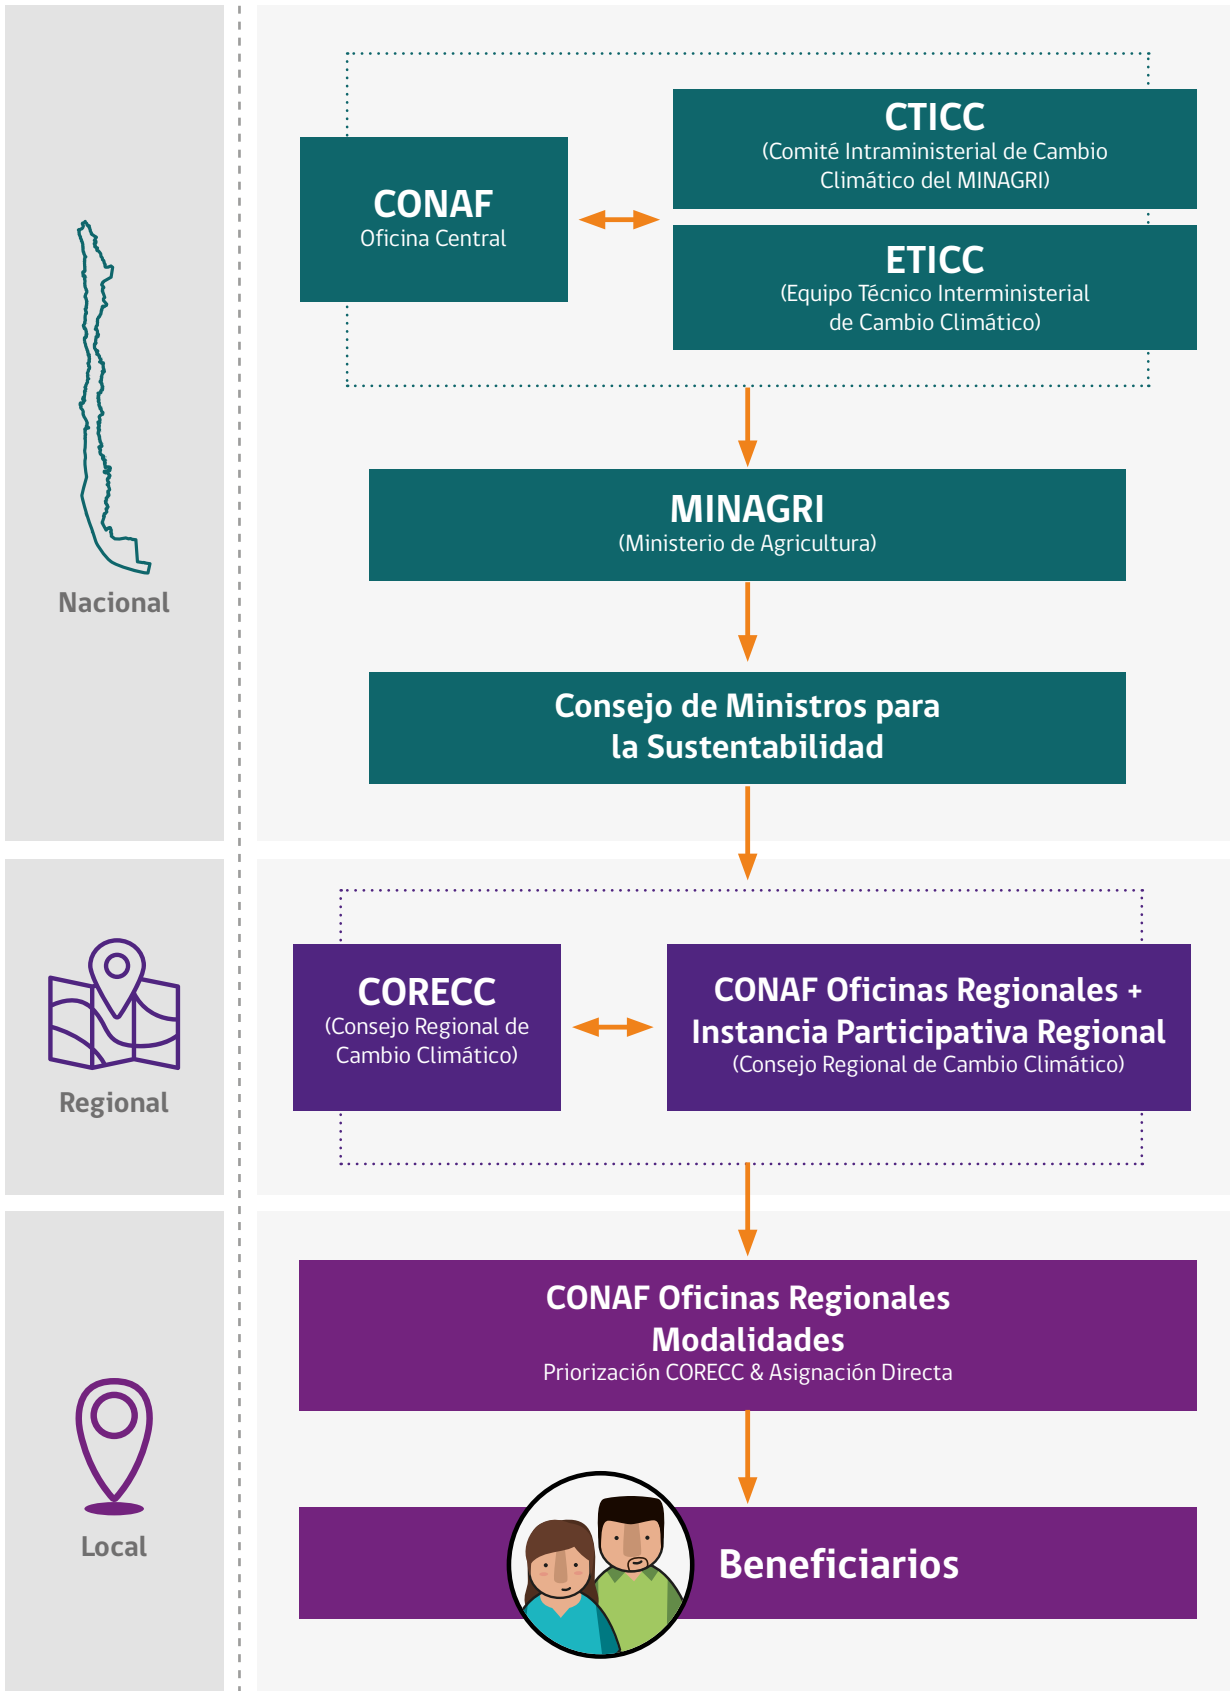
Nacional

CONAF
Oficina Central

CTICC
(Comité Intraministerial de Cambio Climático del MINAGRI)

ETICC
(Equipo Técnico Interministerial de Cambio Climático)

MINAGRI
(Ministerio de Agricultura)

Consejo de Ministros para la Sustentabilidad

Regional

CORECC
(Consejo Regional de Cambio Climático)

CONAF Oficinas Regionales + Instancia Participativa Regional
(Consejo Regional de Cambio Climático)

Local

CONAF Oficinas Regionales
Modalidades
Priorización CORECC & Asignación Directa

Beneficiarios